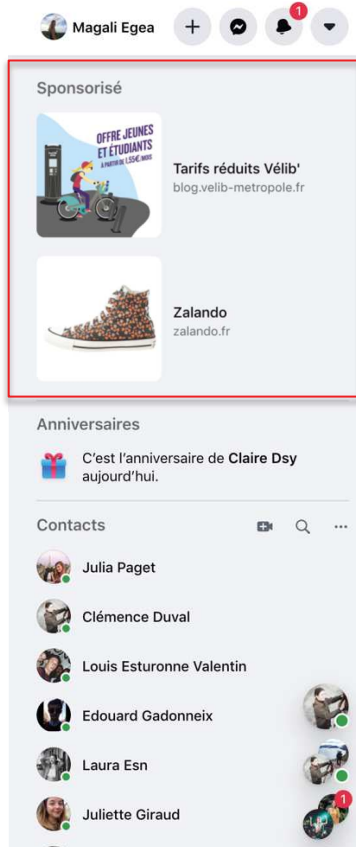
Magali Egea

1

Sponsorisé

OFFRE JEUNES ET ÉTUDIANTS
À PARTIR DE 1,55€/MOIS

Tarifs réduits Vélib'
blog.velib-metropole.fr

Zalando
zalando.fr

Anniversaires

C'est l'anniversaire de **Claire Dsy** aujourd'hui.

Contacts

Julia Paget

Clémence Duval

Louis Esturonne Valentin

Edouard Gadonneix

Laura Esn

Juliette Giraud

1